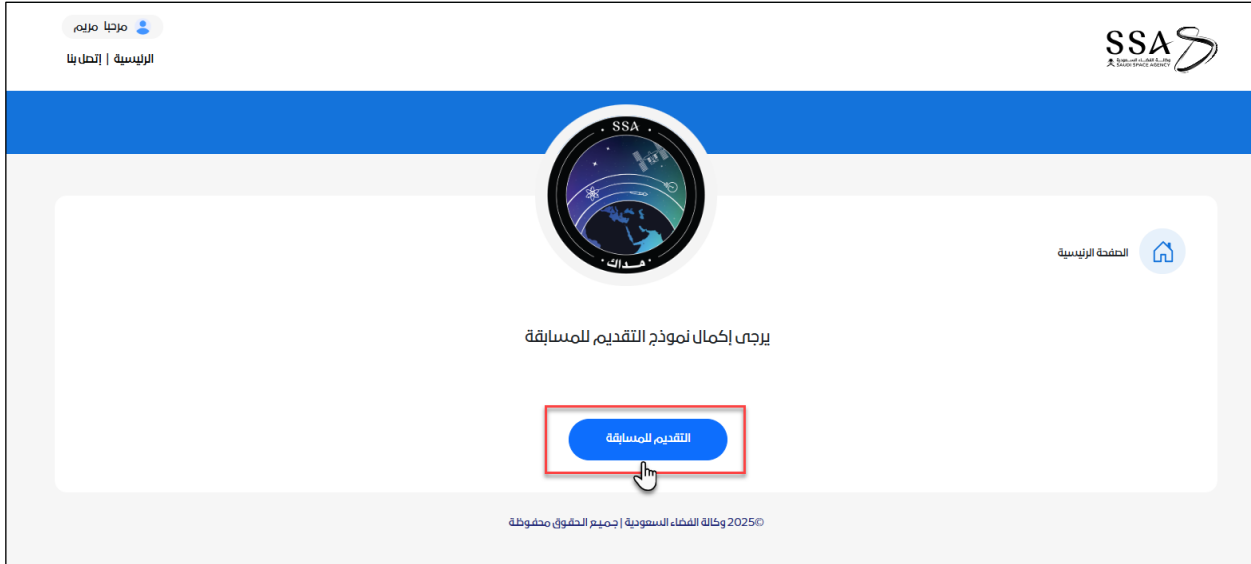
SSA
وكالة الفضاء السعودية
SAUDI SPACE AGENCY

مرحبا مريم
الرئيسية | إتصل بنا

SSA
هداك

الصفحة الرئيسية

يرجى إكمال نموذج التقديم للمسابقة

التقديم للمسابقة

©2025 وكالة الفضاء السعودية | جميع الحقوق محفوظة